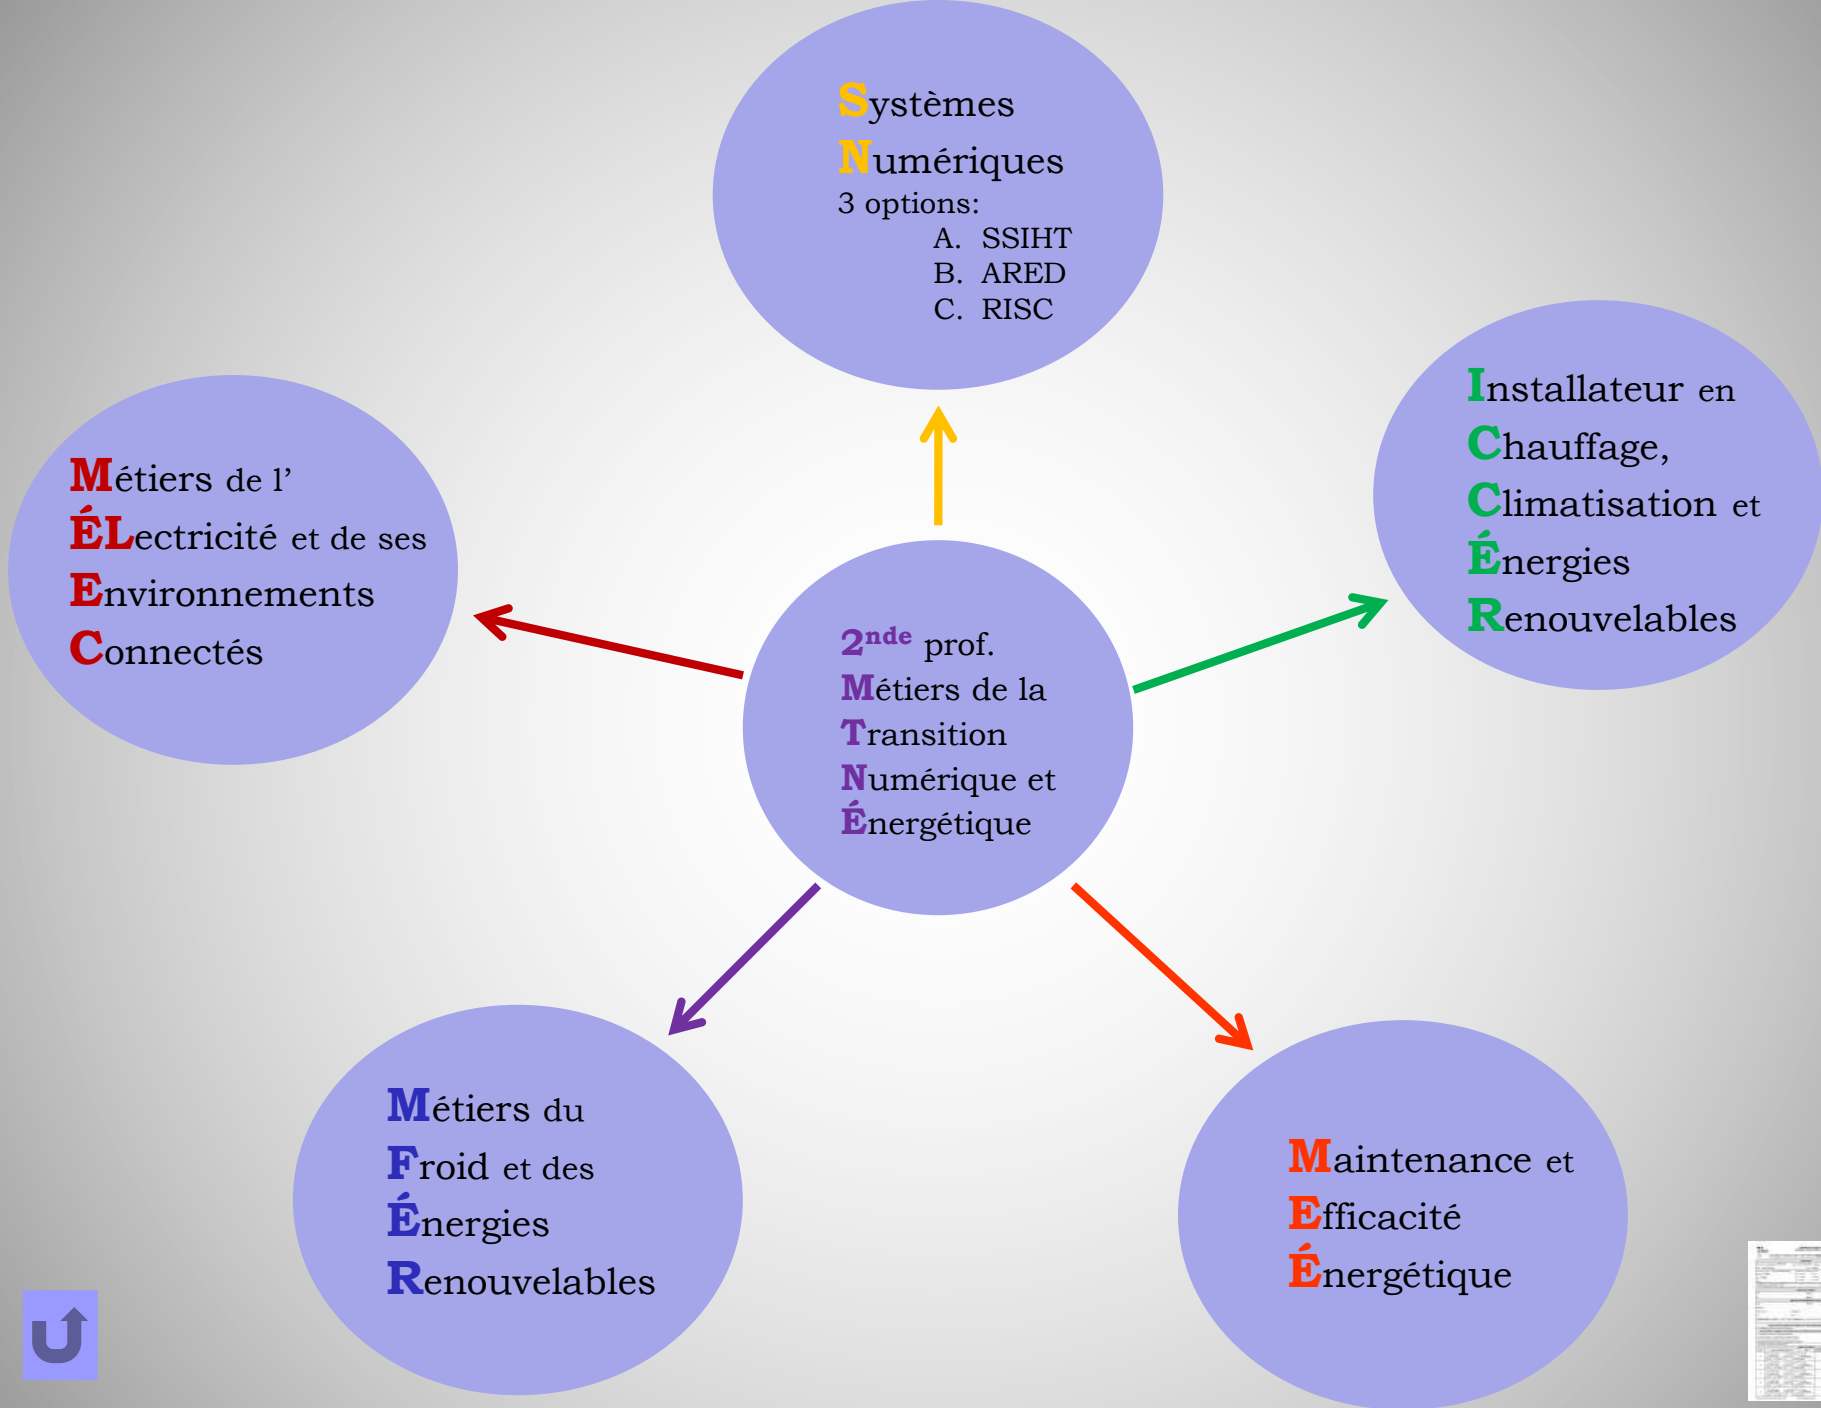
Systèmes
Numériques
3 options:
A. SSIHT
B. ARED
C. RISC

Métiers de l'
ÉLectricité et de ses
Environnements
Connectés

2$^{nde}$ prof.
Métiers de la
Transition
Numérique et
Énergétique

Installateur en
Chauffage,
Climatisation et
Énergies
Renouvelables

Métiers du
Froid et des
Énergies
Renouvelables

Maintenance et
Efficacité
Énergétique